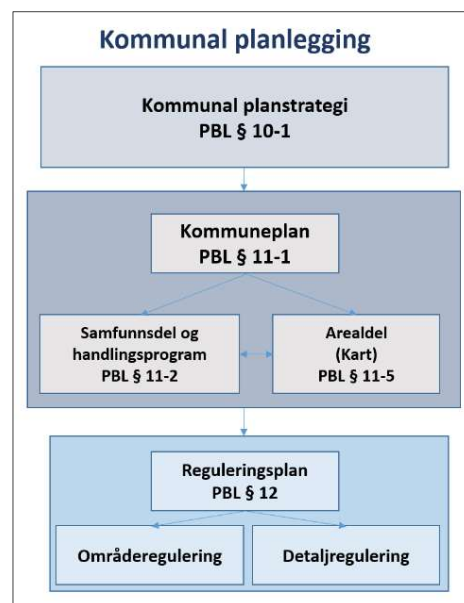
Kommunal planlegging

Kommunal planstrategi
PBL § 10-1

Kommuneplan
PBL § 11-1

Samfunnsdel og handlingsprogram
PBL § 11-2

Arealdel
(Kart)
PBL § 11-5

Reguleringsplan
PBL § 12

Områderegulering

Detaljregulering